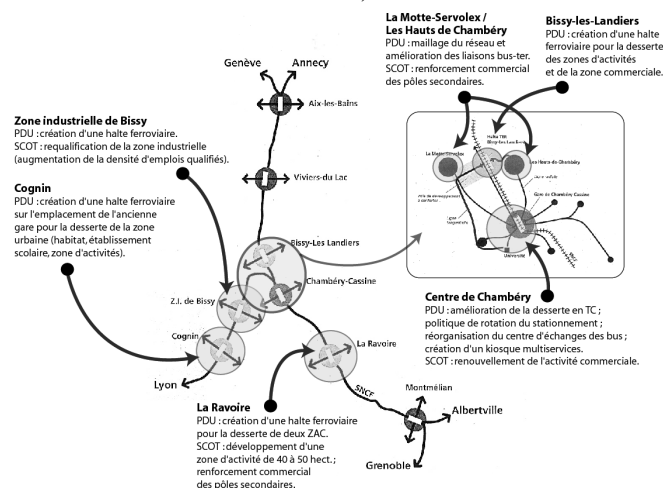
La Motte-Servolex / Les Hauts de Chambéry
PDU : maillage du réseau et amélioration des liaisons bus-ter.
SCOT : renforcement commercial des pôles secondaires.

Bissy-les-Landiers
PDU : création d'une halte ferroviaire pour la desserte des zones d'activités et de la zone commerciale.

Genève
Annecy
Aix-les-Bains

Zone industrielle de Bissy
PDU : création d'une halte ferroviaire.
SCOT : requalification de la zone industrielle (augmentation de la densité d'emplois qualifiés).

Viviers-du Lac

Cognin
PDU : création d'une halte ferroviaire sur l'emplacement de l'ancienne gare pour la desserte de la zone urbaine (habitat, établissement scolaire, zone d'activités).

La Motte-Servolex
Halte TER Bissy-les-Landiers
Les Hauts-de-Chambéry
Gare de Chambéry-Cassine
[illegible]
Université

Bissy-Les Landiers
Chambéry-Cassine
Z.I. de Bissy
Cognin
La Ravoire
Lyon
SNCF
Montmélian
Albertville
Grenoble

Centre de Chambéry
PDU : amélioration de la desserte en TC ; politique de rotation du stationnement ; réorganisation du centre d'échanges des bus ; création d'un kiosque multiservices.
SCOT : renouvellement de l'activité commerciale.

La Ravoire
PDU : création d'une halte ferroviaire pour la desserte de deux ZAC.
SCOT : développement d'une zone d'activité de 40 à 50 hect. ; renforcement commercial des pôles secondaires.